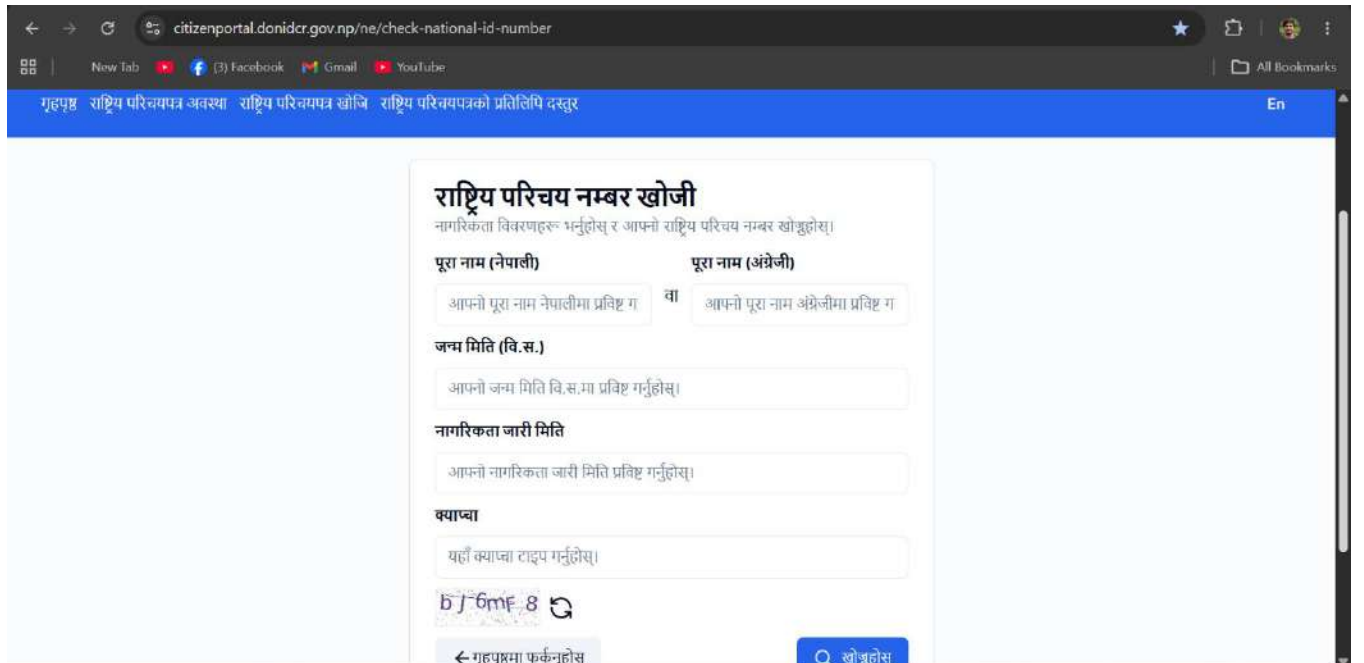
citizenportal.donidcr.gov.np/ne/check-national-id-number

New Tab (3) Facebook Gmail YouTube All Bookmarks

गृहपृष्ठ राष्ट्रिय परिचयपत्र अवस्था राष्ट्रिय परिचयपत्र खोजि राष्ट्रिय परिचयपत्रको प्रतिलिपि दस्तुर En

राष्ट्रिय परिचय नम्बर खोजी

नागरिकता विवरणहरू भर्नुहोस् र आफ्नो राष्ट्रिय परिचय नम्बर खोज्नुहोस्।

पूरा नाम (नेपाली)

आफ्नो पूरा नाम नेपालीमा प्रविष्ट ग

वा

पूरा नाम (अंग्रेजी)

आफ्नो पूरा नाम अंग्रेजीमा प्रविष्ट ग

जन्म मिति (वि.स.)

आफ्नो जन्म मिति वि.स.मा प्रविष्ट गर्नुहोस्।

नागरिकता जारी मिति

आफ्नो नागरिकता जारी मिति प्रविष्ट गर्नुहोस्।

क्याप्चा

यहाँ क्याप्चा टाइप गर्नुहोस्।

bJ6mF8

← गृहपृष्ठमा फर्कनुहोस्

खोज्नुहोस्